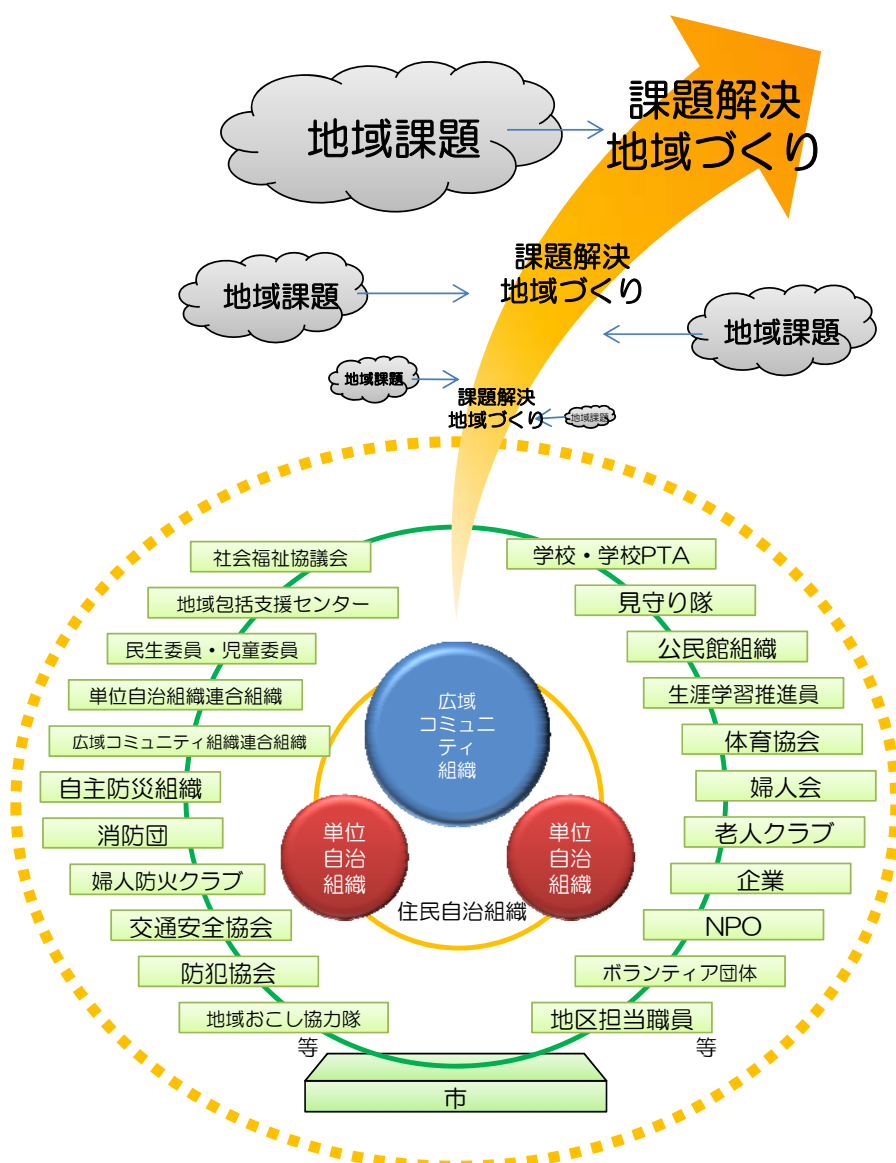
課題解決
地域づくり

地域課題

課題解決
地域づくり

地域課題

地域課題

地域課題

課題解決
地域づくり

地域課題

社会福祉協議会
地域包括支援センター
民生委員・児童委員
単位自治組織連合組織
広域コミュニティ組織連合組織
自主防災組織
消防団
婦人防火クラブ
交通安全協会
防犯協会
地域おこし協力隊
等

学校・学校PTA
見守り隊
公民館組織
生涯学習推進員
体育協会
婦人会
老人クラブ
企業
NPO
ボランティア団体
地区担当職員
等

広域
コミュニ
ティ
組織

単位
自治
組織

単位
自治
組織

住民自治組織

市